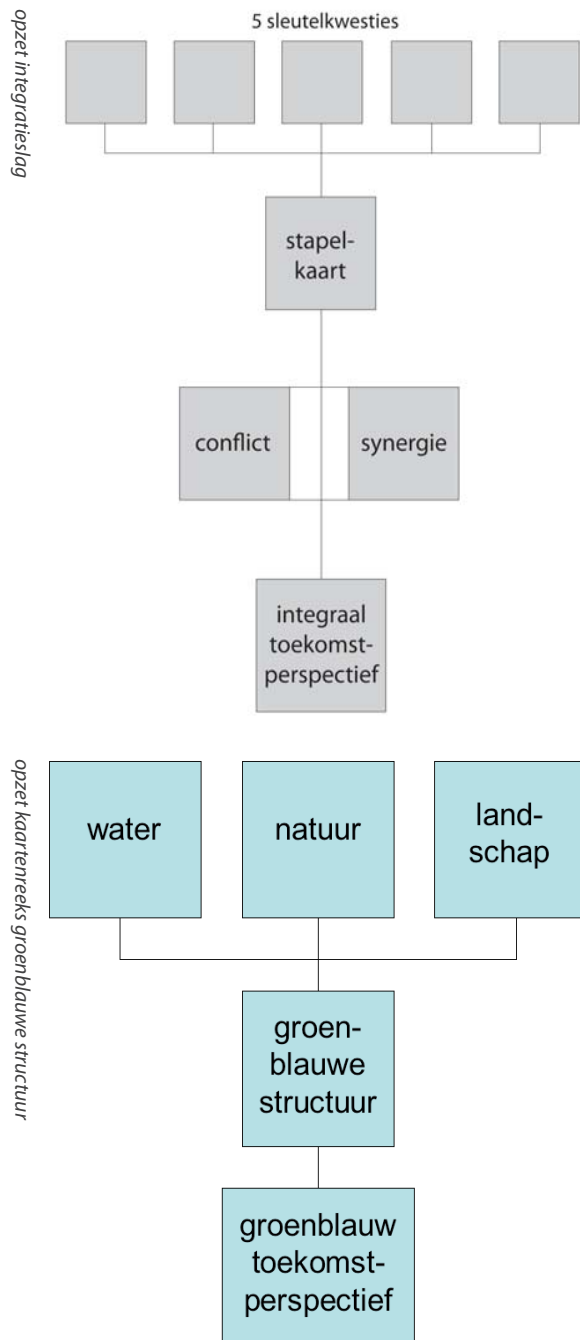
opzet integratieslag

5 sleutelkwesties

stapelkaart

conflict

synergie

integraal toekomstperspectief

opzet kaartenreeks groenblauwe structuur

water

natuur

landschap

groenblauwe structuur

groenblauw toekomstperspectief